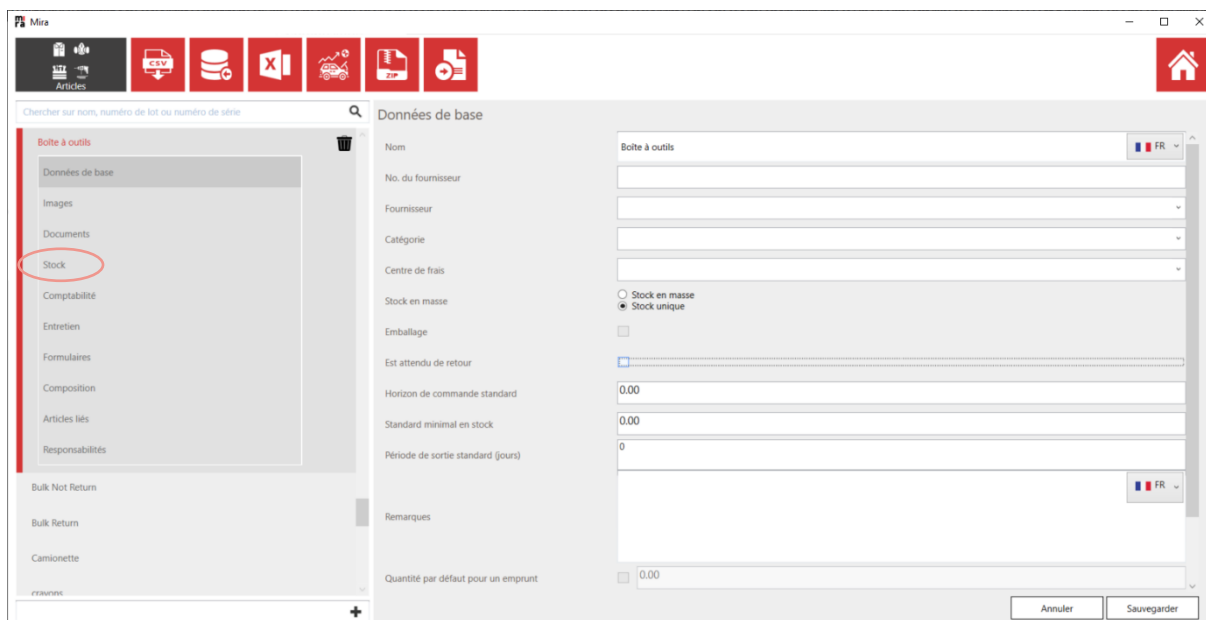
Mira

Articles

CSV

ZIP

Chercher sur nom, numéro de lot ou numéro de série

Boîte à outils

Données de base

Images

Documents

Stock

Comptabilité

Entretien

Formulaires

Composition

Articles liés

Responsabilités

Bulk Not Return

Bulk Return

Camionette

crayons

Données de base

| Nom | Boîte à outils FR |
|---|---|
| No. du fournisseur | |
| Fournisseur | |
| Catégorie | |
| Centre de frais | |
| Stock en masse | Stock en masse<br>Stock unique |
| Emballage | |
| Est attendu de retour | |
| Horizon de commande standard | 0.00 |
| Standard minimal en stock | 0.00 |
| Période de sortie standard (jours) | 0 |
| Remarques | FR |
| Quantité par défaut pour un emprunt | 0.00 |

Annuler

Sauvegarder